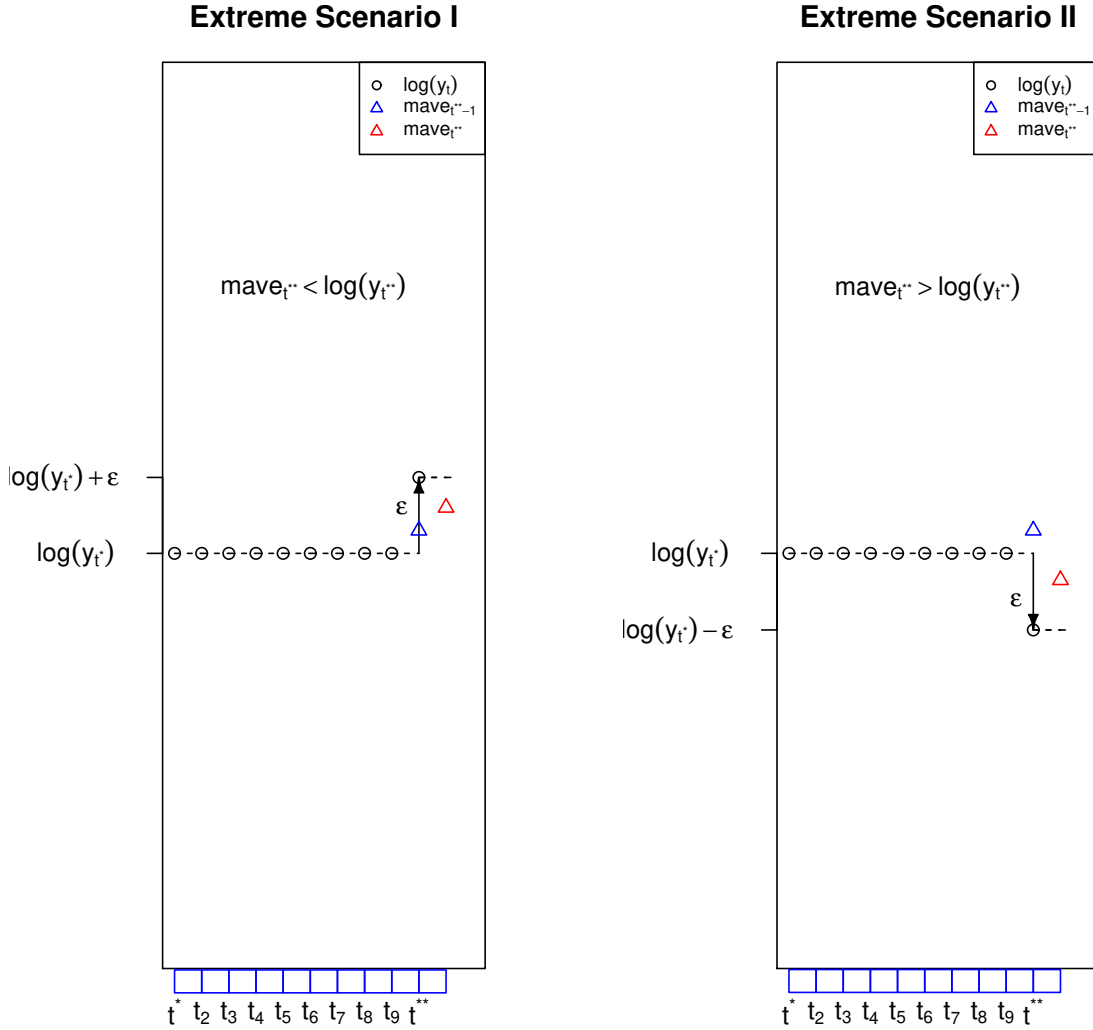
**Extreme Scenario I**

$\log(y_t)$
$mave_{t^{**}-1}$
$mave_{t^{**}}$

$mave_{t^{**}} < \log(y_{t^{**}})$

$\log(y_{t^*}) + \varepsilon$

$\varepsilon$

$\log(y_{t^*})$

$t^*$ $t_2$ $t_3$ $t_4$ $t_5$ $t_6$ $t_7$ $t_8$ $t_9$ $t^{**}$

**Extreme Scenario II**

$\log(y_t)$
$mave_{t^{**}-1}$
$mave_{t^{**}}$

$mave_{t^{**}} > \log(y_{t^{**}})$

$\log(y_{t^*})$

$\varepsilon$

$\log(y_{t^*}) - \varepsilon$

$t^*$ $t_2$ $t_3$ $t_4$ $t_5$ $t_6$ $t_7$ $t_8$ $t_9$ $t^{**}$